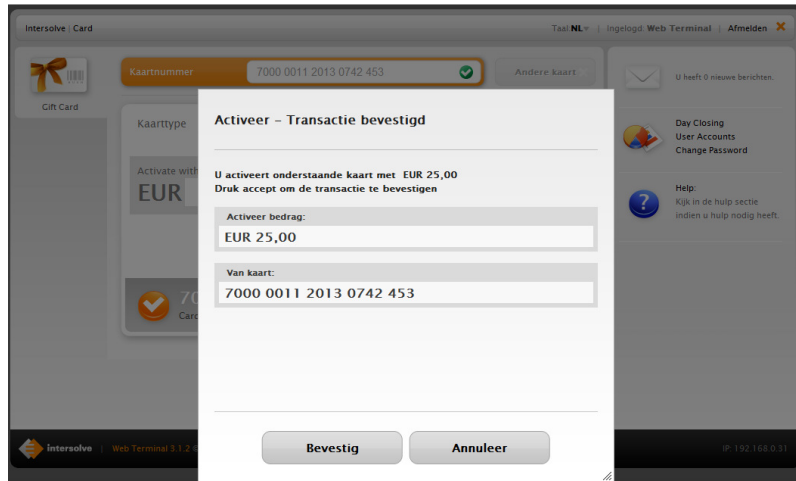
Intersolve | Card

Taal NL | Ingelogd: Web Terminal | Afmelden

Gift Card

Kaartnummer 7000 0011 2013 0742 453

Andere kaart

U heeft 0 nieuwe berichten.

Kaarttype

Activate with

EUR

70

Card

Day Closing
User Accounts
Change Password

Help:
Kijk in de hulp sectie indien u hulp nodig heeft.

Activeer - Transactie bevestigd

U activeert onderstaande kaart met EUR 25,00
Druk accept om de transactie te bevestigen

Activeer bedrag:
EUR 25,00

Van kaart:
7000 0011 2013 0742 453

Bevestig

Annuleer

intersolve | Web Terminal 3.1.2

IP: 192.168.0.31